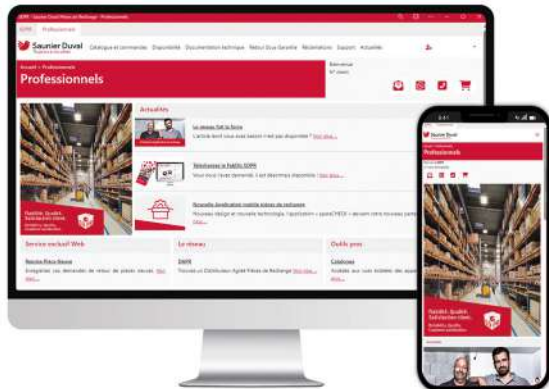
Saunier Duval

Catalogue et commandes Disponibilité Documentation technique Retour Duval Garantie Réclamations Support Actualités

Accueil > Professionnels

Professionnels

Actualités

Le réseau fait la force

Téléchargez le Fichier EDPR

Nouvelle Application mobile pièces de rechange

Service exclusif Web

Le réseau

Outils pros

Saunier Duval

Professionnels